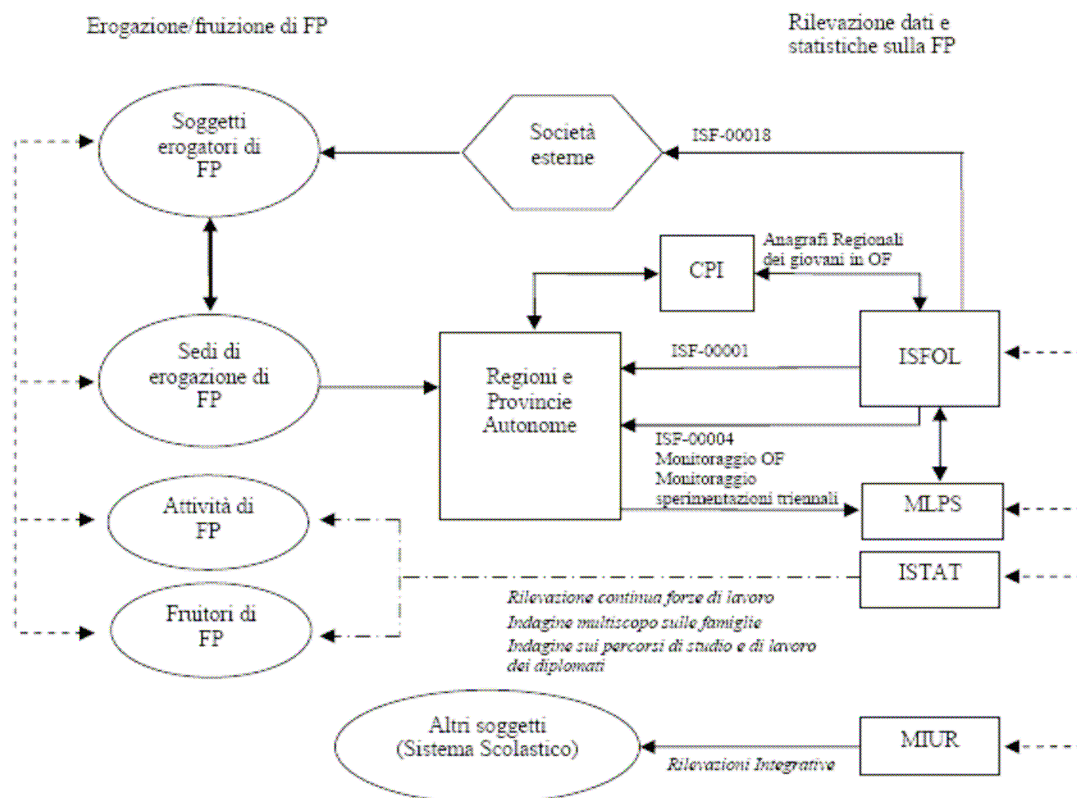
Erogazione/fruizione di FP

Rilevazione dati e statistiche sulla FP

Soggetti erogatori di FP

Società esterne

ISF-00018

Anagrafi Regionali dei giovani in OF

CPI

Sedi di erogazione di FP

Regioni e Provincie Autonome

ISF-00001

ISFOL

ISF-00004
Monitoraggio OF
Monitoraggio sperimentazioni triennali

Attività di FP

MLPS

ISTAT

Fruitori di FP

Rilevazione continua forze di lavoro
Indagine multiscopo sulle famiglie
Indagine sui percorsi di studio e di lavoro dei diplomati

Altri soggetti (Sistema Scolastico)

MIUR

Rilevazioni Integrative